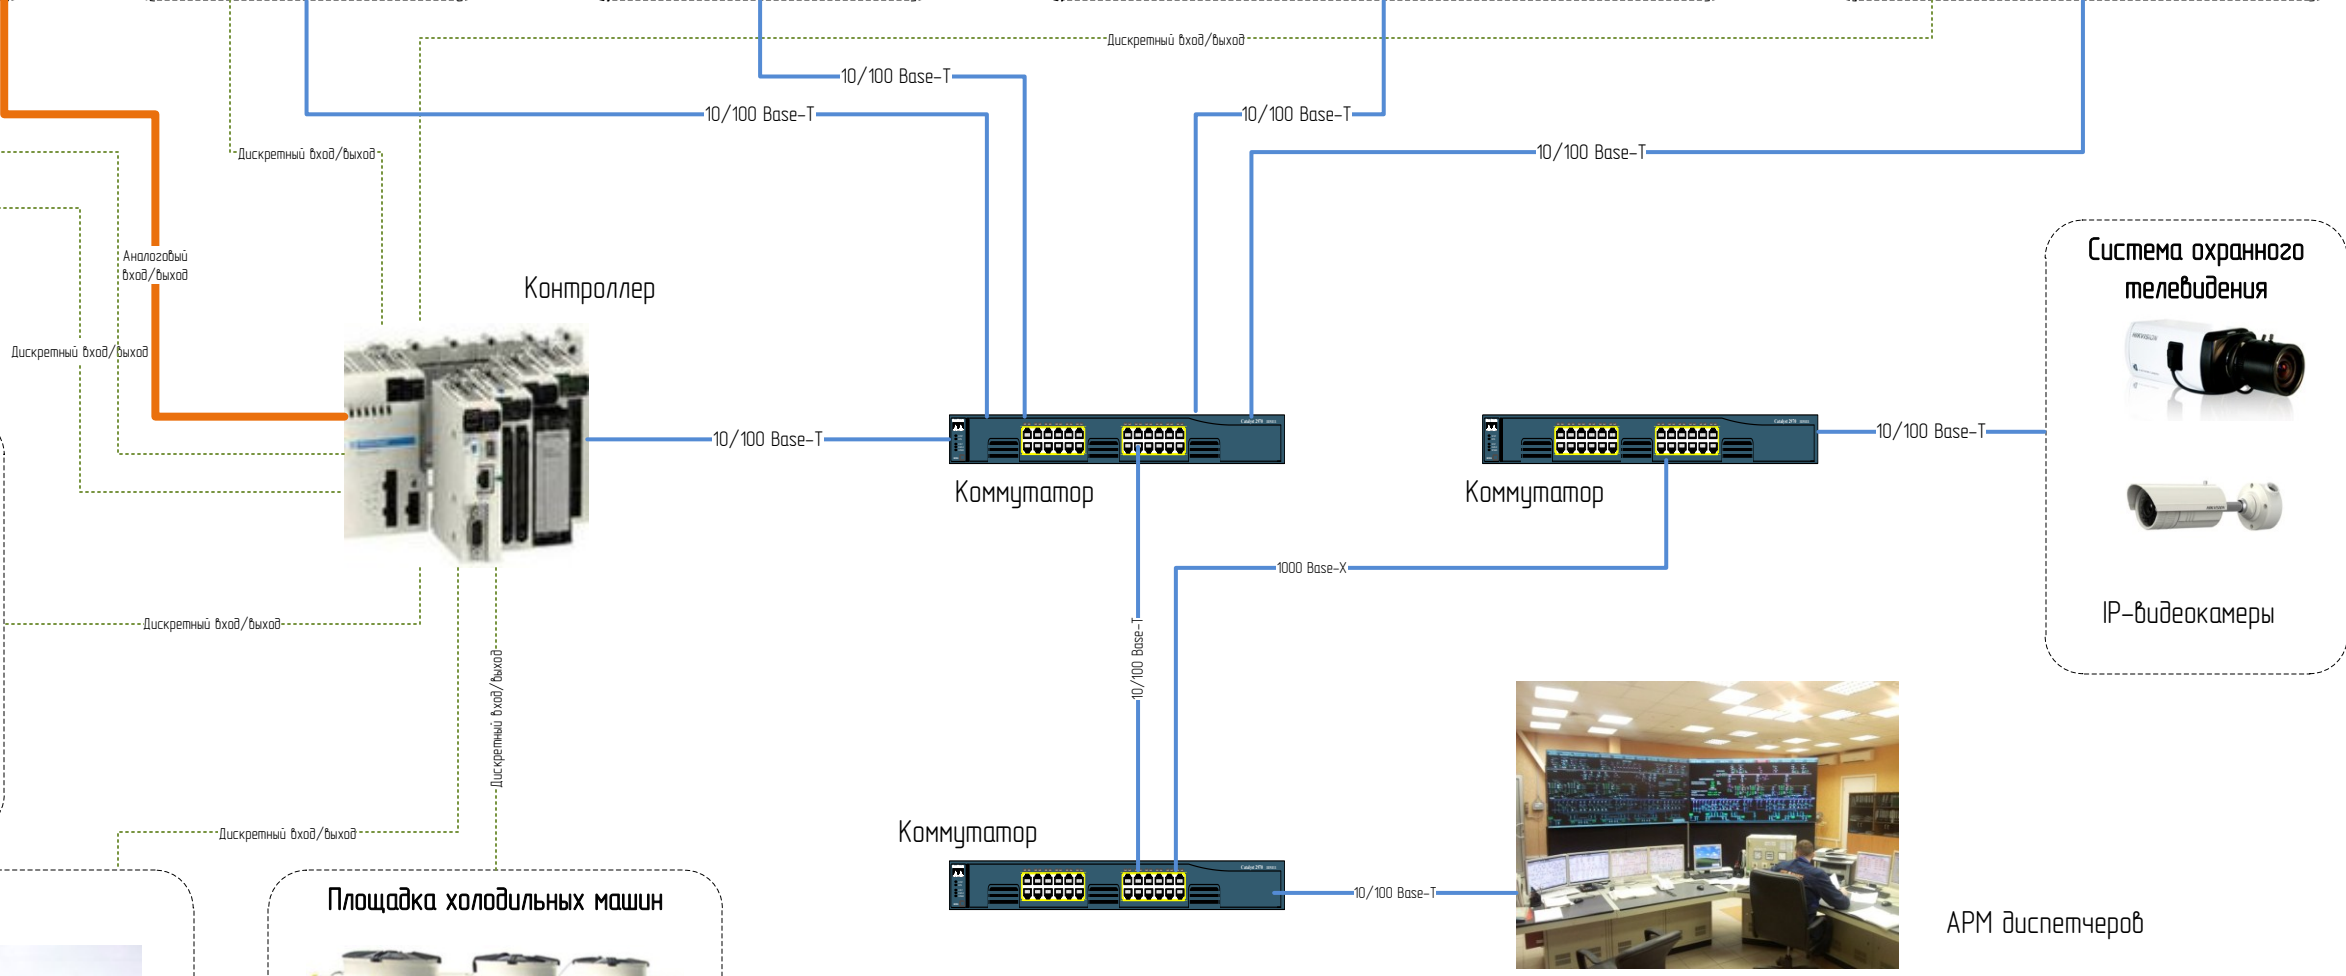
Дискретный вход/выход

10/100 Base-T

10/100 Base-T

10/100 Base-T

10/100 Base-T

Дискретный вход/выход

Аналоговый вход/выход

Контроллер

Дискретный вход/выход

10/100 Base-T

Коммутатор

Коммутатор

10/100 Base-T

Система охранного телевидения

IP-видеокамеры

1000 Base-X

10/100 Base-T

Дискретный вход/выход

Дискретный вход/выход

Дискретный вход/выход

Коммутатор

10/100 Base-T

Площадка холодильных машин

АРМ диспетчеров